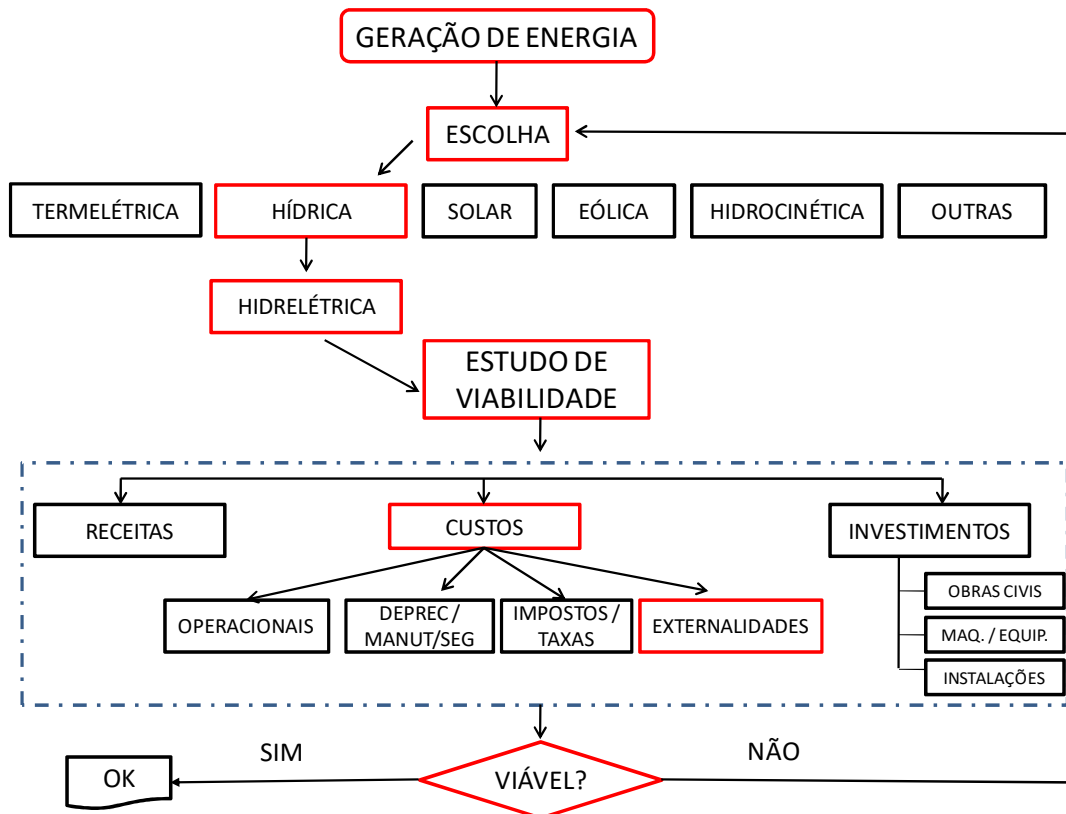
GERAÇÃO DE ENERGIA

ESCOLHA

TERMELÉTRICA

HÍDRICA

SOLAR

EÓLICA

HIDROCINÉTICA

OUTRAS

HIDRELÉTRICA

ESTUDO DE VIABILIDADE

RECEITAS

CUSTOS

INVESTIMENTOS

OPERACIONAIS

DEPREC / MANUT/SEG

IMPOSTOS / TAXAS

EXTERNALIDADES

OBRAS CIVIS

MAQ. / EQUIP.

INSTALAÇÕES

SIM

NÃO

OK

VIÁVEL?